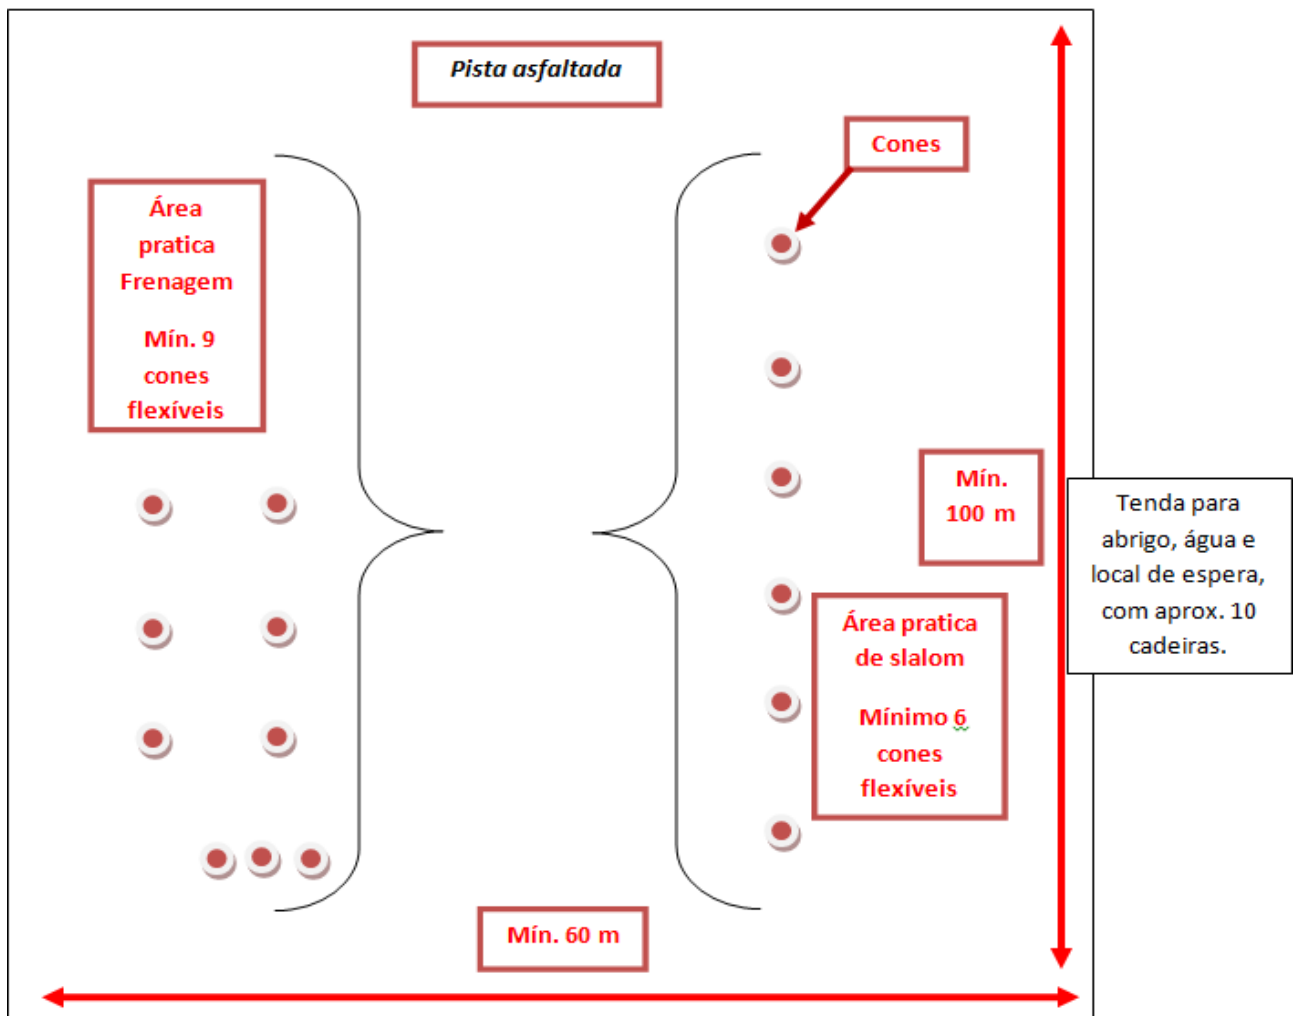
Pista asfaltada

Cones

Área pratica Frenagem

Mín. 9 cones flexíveis

Mín. 100 m

Tenda para abrigo, água e local de espera, com aprox. 10 cadeiras.

Área pratica de slalom

Mínimo 6 cones flexíveis

Mín. 60 m